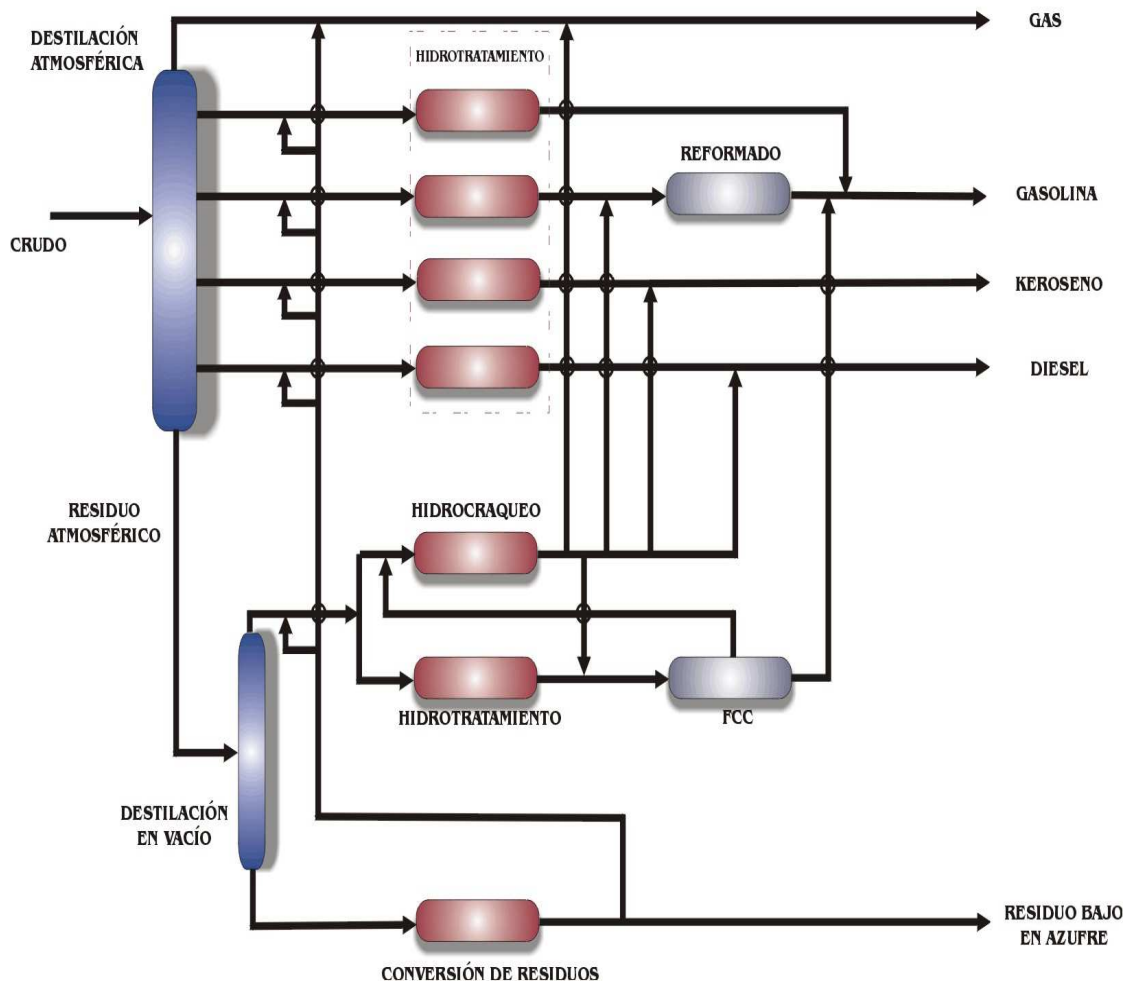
DESTILACIÓN ATMOSFÉRICA

HIDROTRATAMIENTO

GAS

REFORMADO

GASOLINA

CRUDO

KEROSENO

DIESEL

RESIDUO ATMOSFÉRICO

HIDROCRAQUEO

HIDROTRATAMIENTO

FCC

DESTILACIÓN EN VACÍO

RESIDUO BAJO EN AZUFRE

CONVERSIÓN DE RESIDUOS